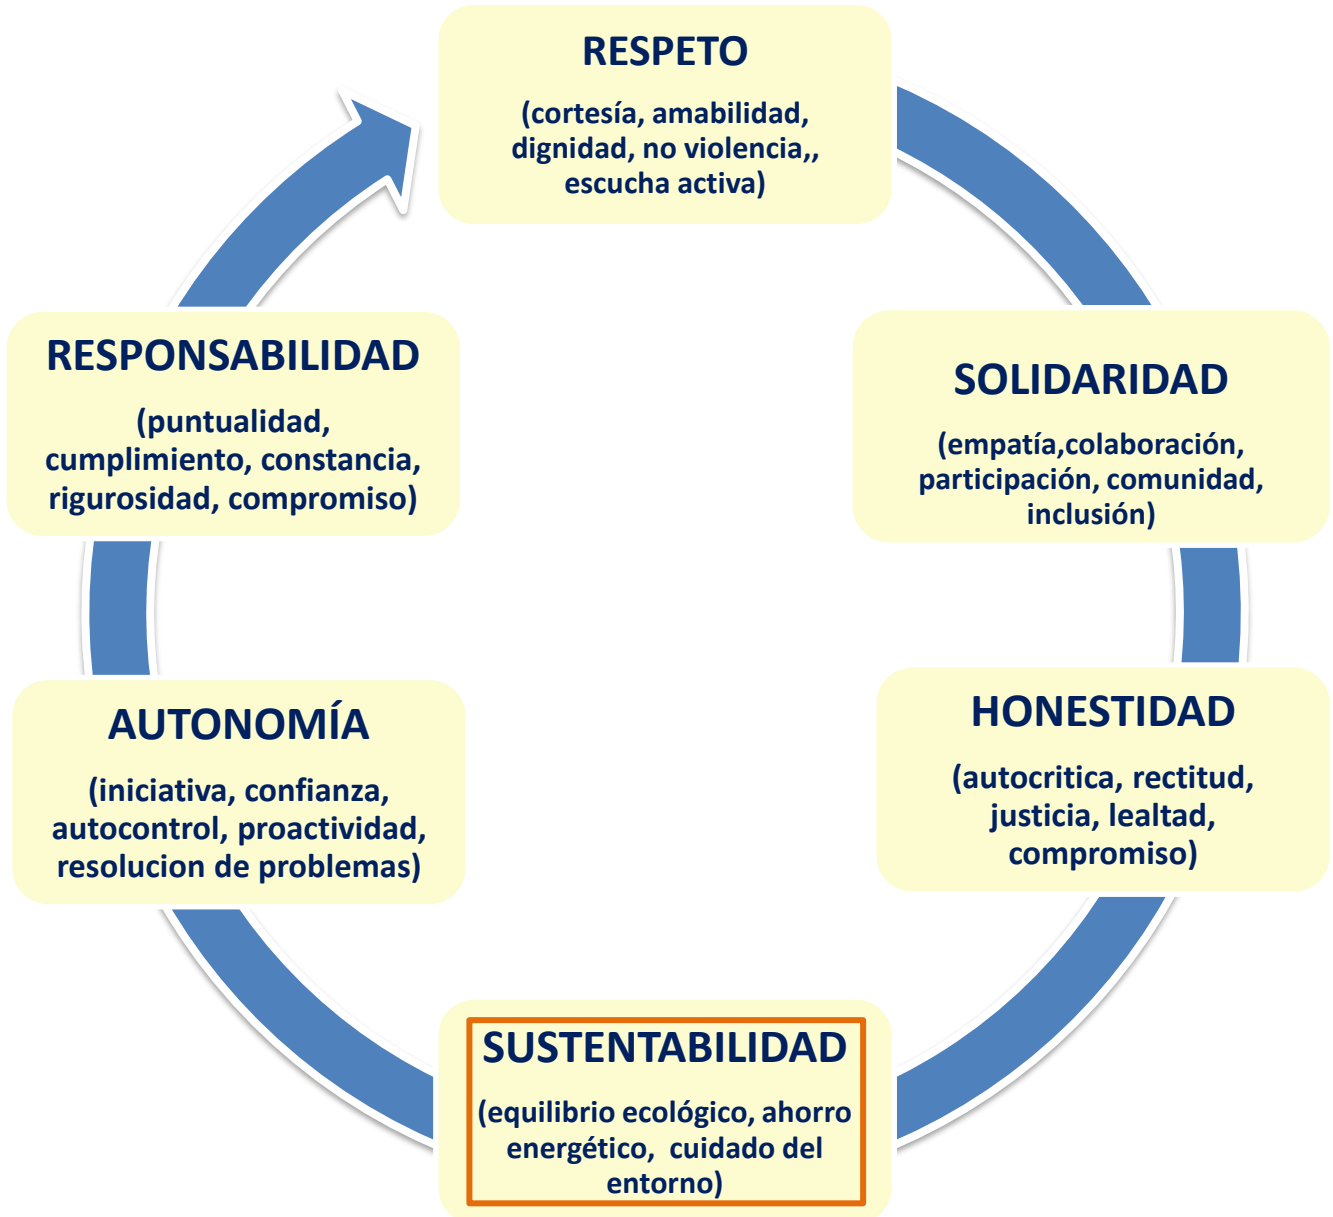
RESPETO

(cortesía, amabilidad, dignidad, no violencia,, escucha activa)

SOLIDARIDAD

(empatía,colaboración, participación, comunidad, inclusión)

HONESTIDAD

(autocritica, rectitud, justicia, lealtad, compromiso)

SUSTENTABILIDAD

(equilibrio ecológico, ahorro energético, cuidado del entorno)

AUTONOMÍA

(iniciativa, confianza, autocontrol, proactividad, resolucion de problemas)

RESPONSABILIDAD

(puntualidad, cumplimiento, constancia, rigurosidad, compromiso)